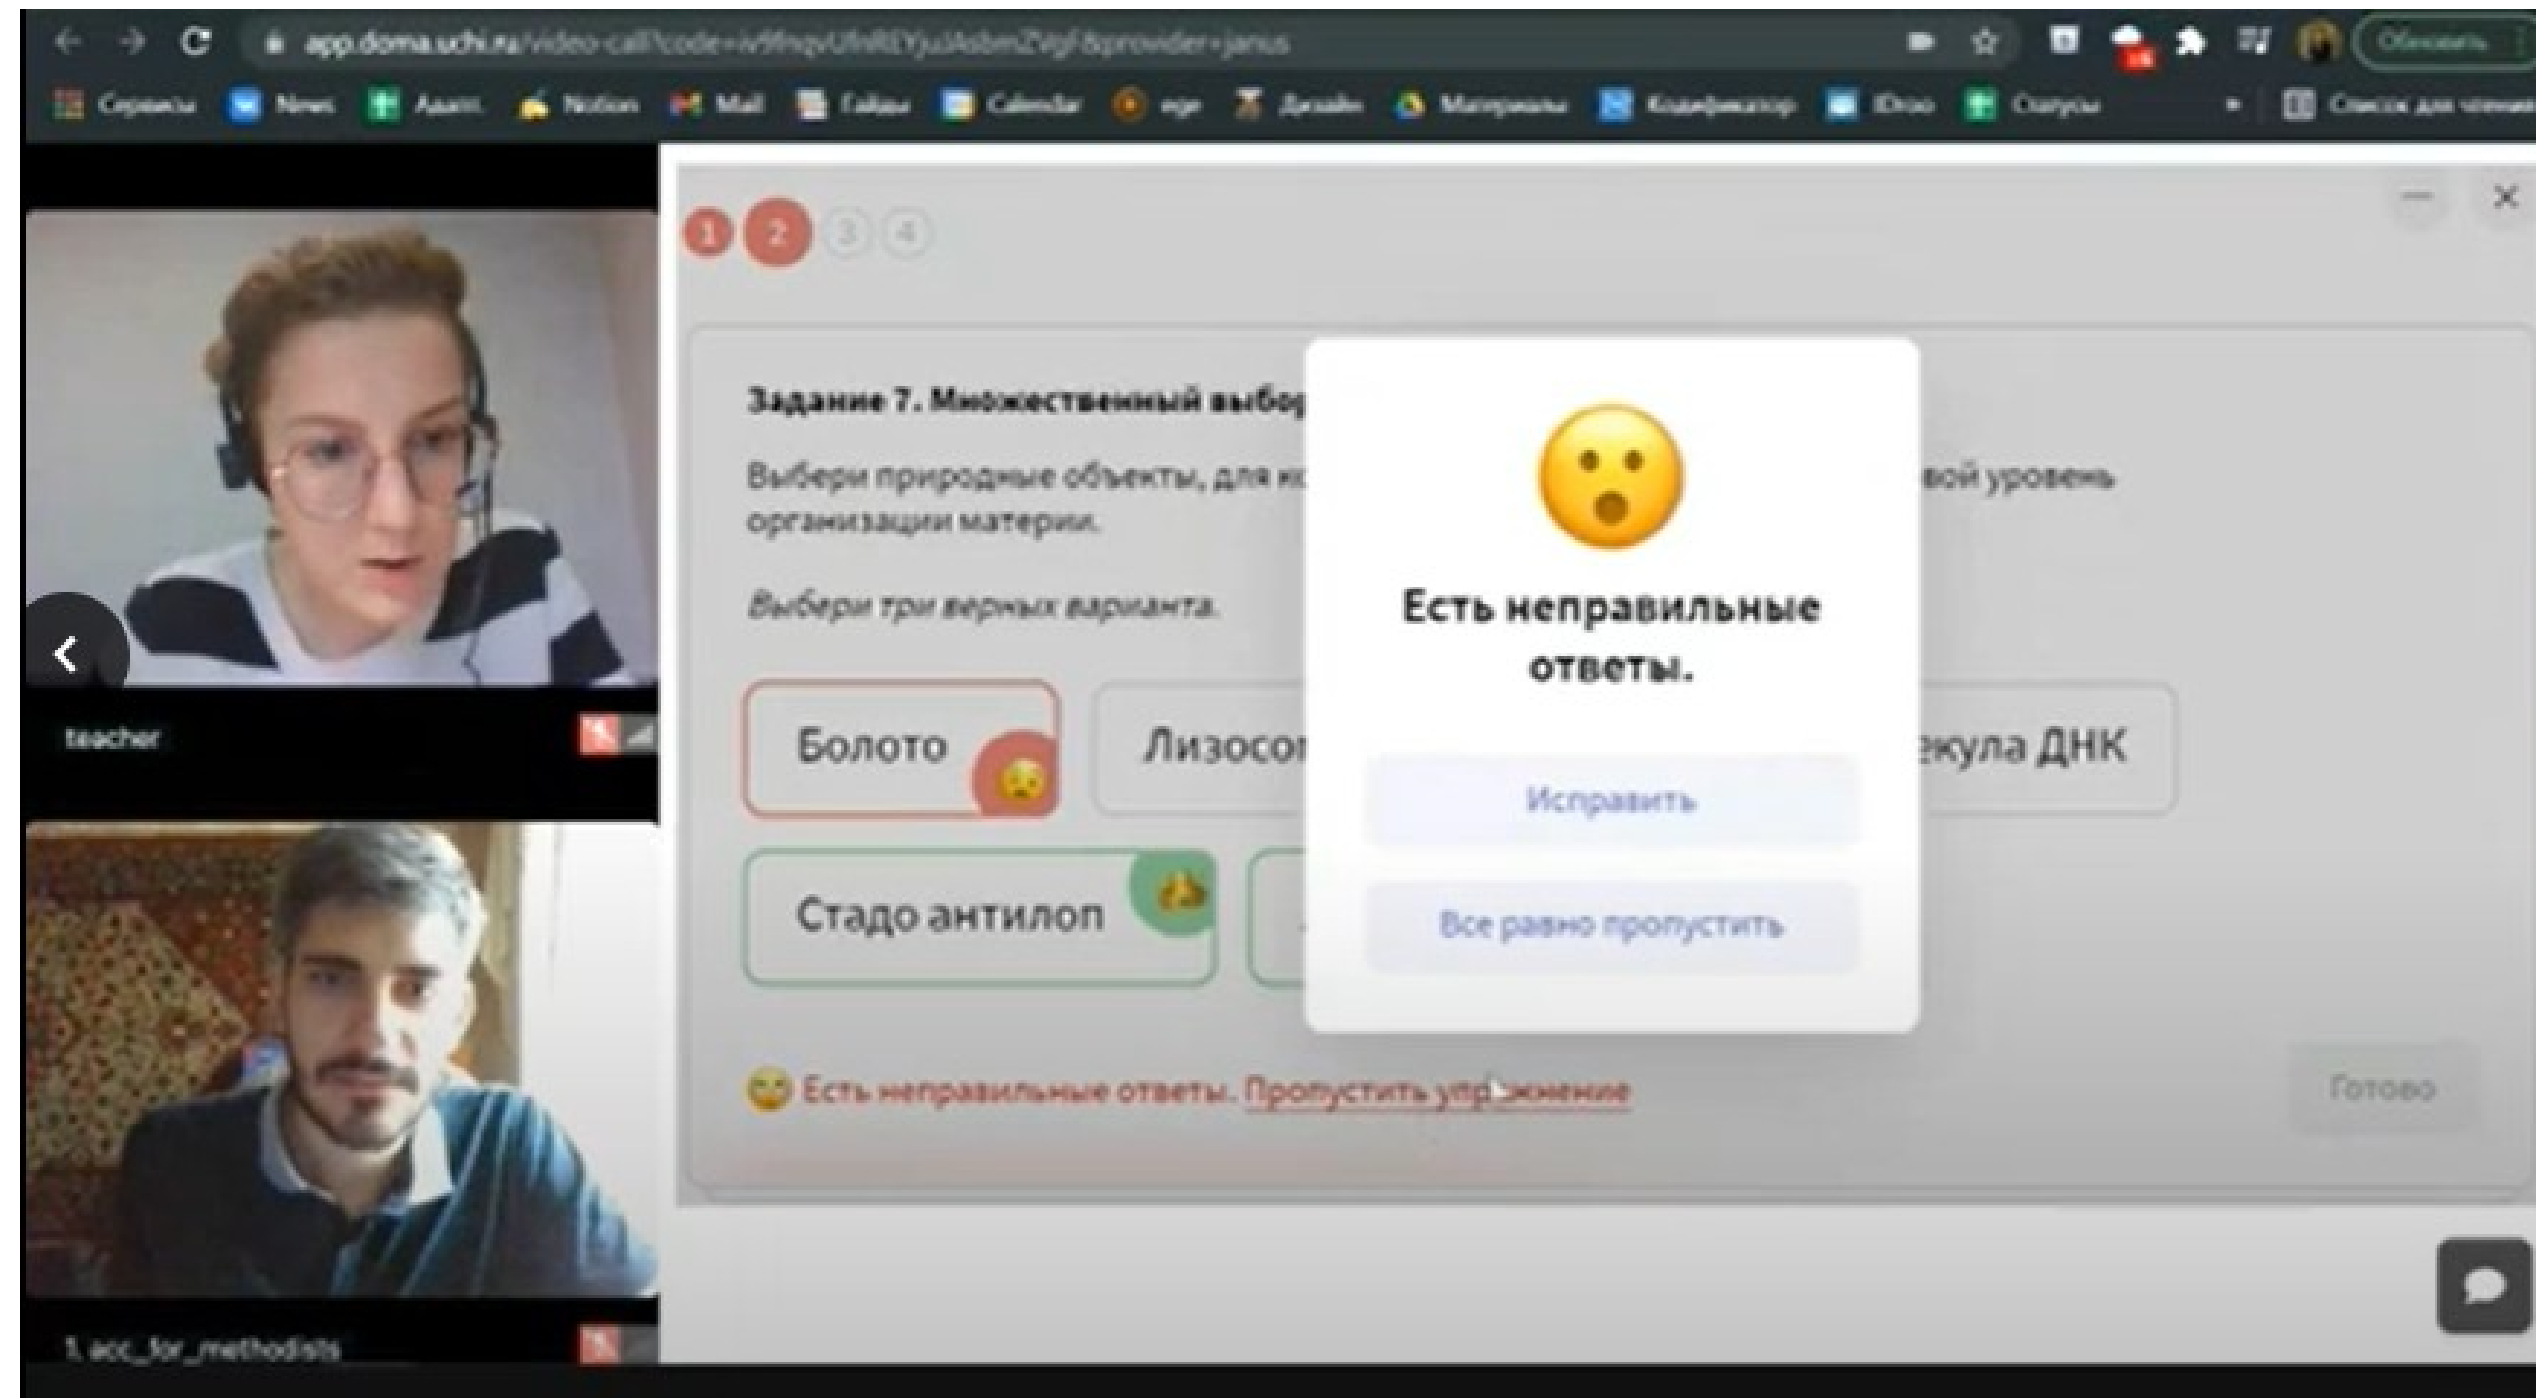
app.doma.uchi.ru/video-call?code=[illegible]&provider=janus

Обновить

Сервисы News Адапт. Notion Mail Гайды Calendar ege Дизайн Материалы Кодификатор iDroo Статусы

Список для чтения

1 2 3 4

Задание 7. Множественный выбор

Выбери природные объекты, для ко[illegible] вой уровень организации материи.

Выбери три верных варианта.

Болото

Лизосо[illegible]

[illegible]екула ДНК

Стадо антилоп

Есть неправильные ответы.

Исправить

Все равно пропустить

Есть неправильные ответы. Пропустить упр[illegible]жнение

Готово

teacher

1. acc_for_methodists